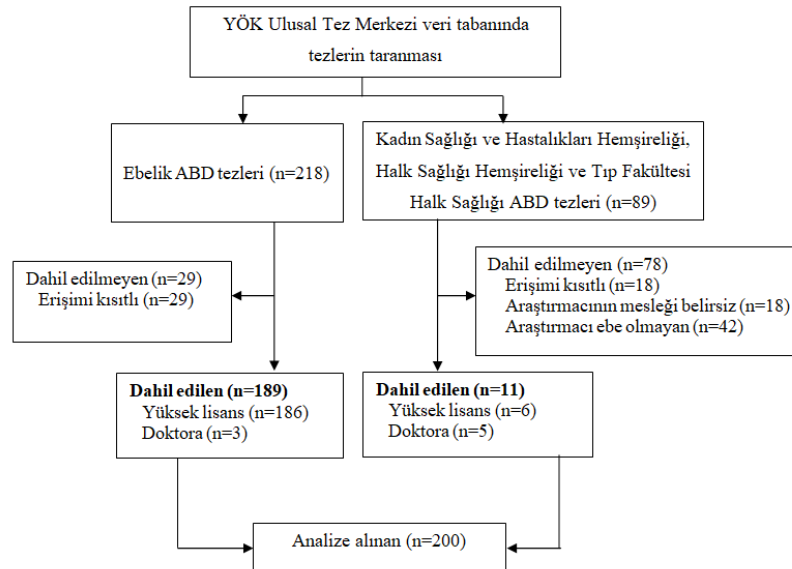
YÖK Ulusal Tez Merkezi veri tabanında tezlerin taranması

Ebelik ABD tezleri (n=218)

Kadın Sağlığı ve Hastalıkları Hemşireliği, Halk Sağlığı Hemşireliği ve Tıp Fakültesi Halk Sağlığı ABD tezleri (n=89)

Dahil edilmeyen (n=29)
Erişimi kısıtlı (n=29)

Dahil edilmeyen (n=78)
Erişimi kısıtlı (n=18)
Araştırmacının mesleği belirsiz (n=18)
Araştırmacı ebe olmayan (n=42)

**Dahil edilen (n=189)**
Yüksek lisans (n=186)
Doktora (n=3)

**Dahil edilen (n=11)**
Yüksek lisans (n=6)
Doktora (n=5)

Analize alınan (n=200)